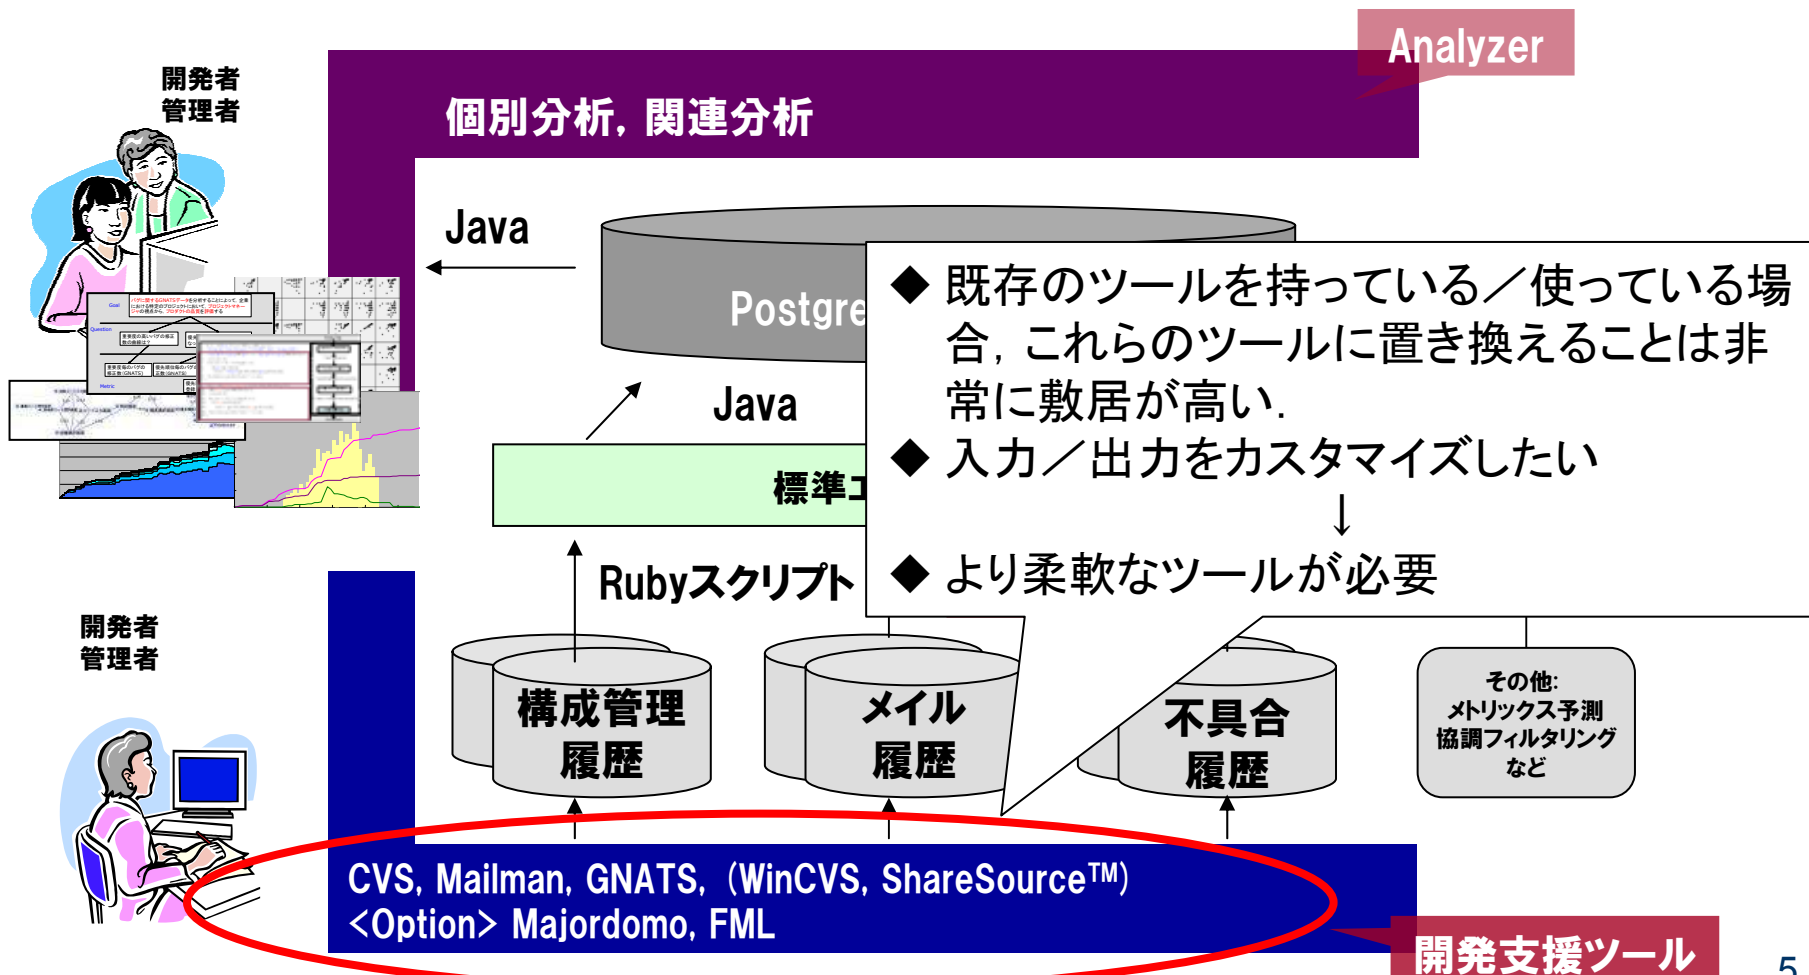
開発者
管理者

Analyzer

個別分析，関連分析

Java

Postgre

Java

標準エ

Rubyスクリプト

◆ 既存のツールを持っている／使っている場合，これらのツールに置き換えることは非常に敷居が高い．
◆ 入力／出力をカスタマイズしたい
↓
◆ より柔軟なツールが必要

開発者
管理者

構成管理
履歴

メイル
履歴

不具合
履歴

その他:
メトリックス予測
協調フィルタリング
など

CVS, Mailman, GNATS, (WinCVS, ShareSource™)
<Option> Majordomo, FML

開発支援ツール

5